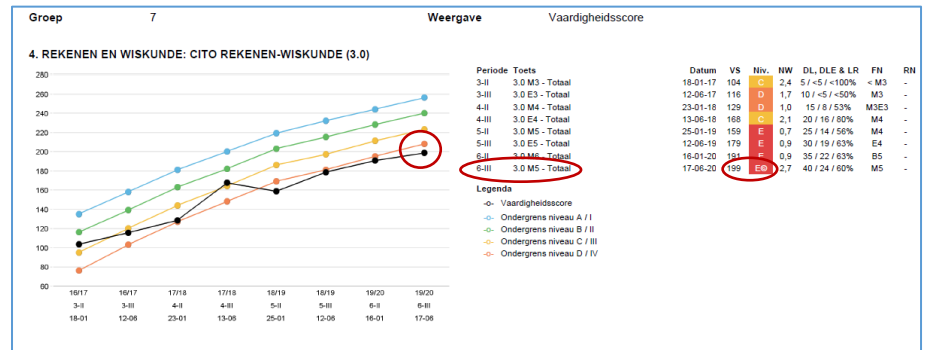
Groep 7 Weergave Vaardigheidsscore

4. REKENEN EN WISKUNDE: CITO REKENEN-WISKUNDE (3.0)

280
260
240
220
200
180
160
140
120
100
80
60

| 16/17 | 16/17 | 17/18 | 17/18 | 18/19 | 18/19 | 19/20 | 19/20 |
|---|---|---|---|---|---|---|---|
| 3-II | 3-III | 4-II | 4-III | 5-II | 5-III | 6-II | 6-III |
| 18-01 | 12-06 | 23-01 | 13-06 | 25-01 | 12-06 | 16-01 | 17-06 |

| Periode | Toets | Datum | VS | Niv. | NW | DL, DLE & LR | FN | RN |
|---|---|---|---|---|---|---|---|---|
| 3-II | 3.0 M3 - Totaal | 18-01-17 | 104 | C | 2,4 | 5 / <5 / <100% | < M3 | - |
| 3-III | 3.0 E3 - Totaal | 12-06-17 | 116 | D | 1,7 | 10 / <5 / <50% | M3 | - |
| 4-II | 3.0 M4 - Totaal | 23-01-18 | 129 | D | 1,0 | 15 / 8 / 53% | M3E3 | - |
| 4-III | 3.0 E4 - Totaal | 13-06-18 | 168 | C | 2,1 | 20 / 16 / 80% | M4 | - |
| 5-II | 3.0 M5 - Totaal | 25-01-19 | 159 | E | 0,7 | 25 / 14 / 56% | M4 | - |
| 5-III | 3.0 E5 - Totaal | 12-06-19 | 179 | E | 0,9 | 30 / 19 / 63% | E4 | - |
| 6-II | 3.0 M6 - Totaal | 16-01-20 | 191 | E | 0,9 | 35 / 22 / 63% | B5 | - |
| 6-III | 3.0 M5 - Totaal | 17-06-20 | 199 | E⊕ | 2,7 | 40 / 24 / 60% | M5 | - |

Legenda
Vaardigheidsscore
Ondergrens niveau A / I
Ondergrens niveau B / II
Ondergrens niveau C / III
Ondergrens niveau D / IV